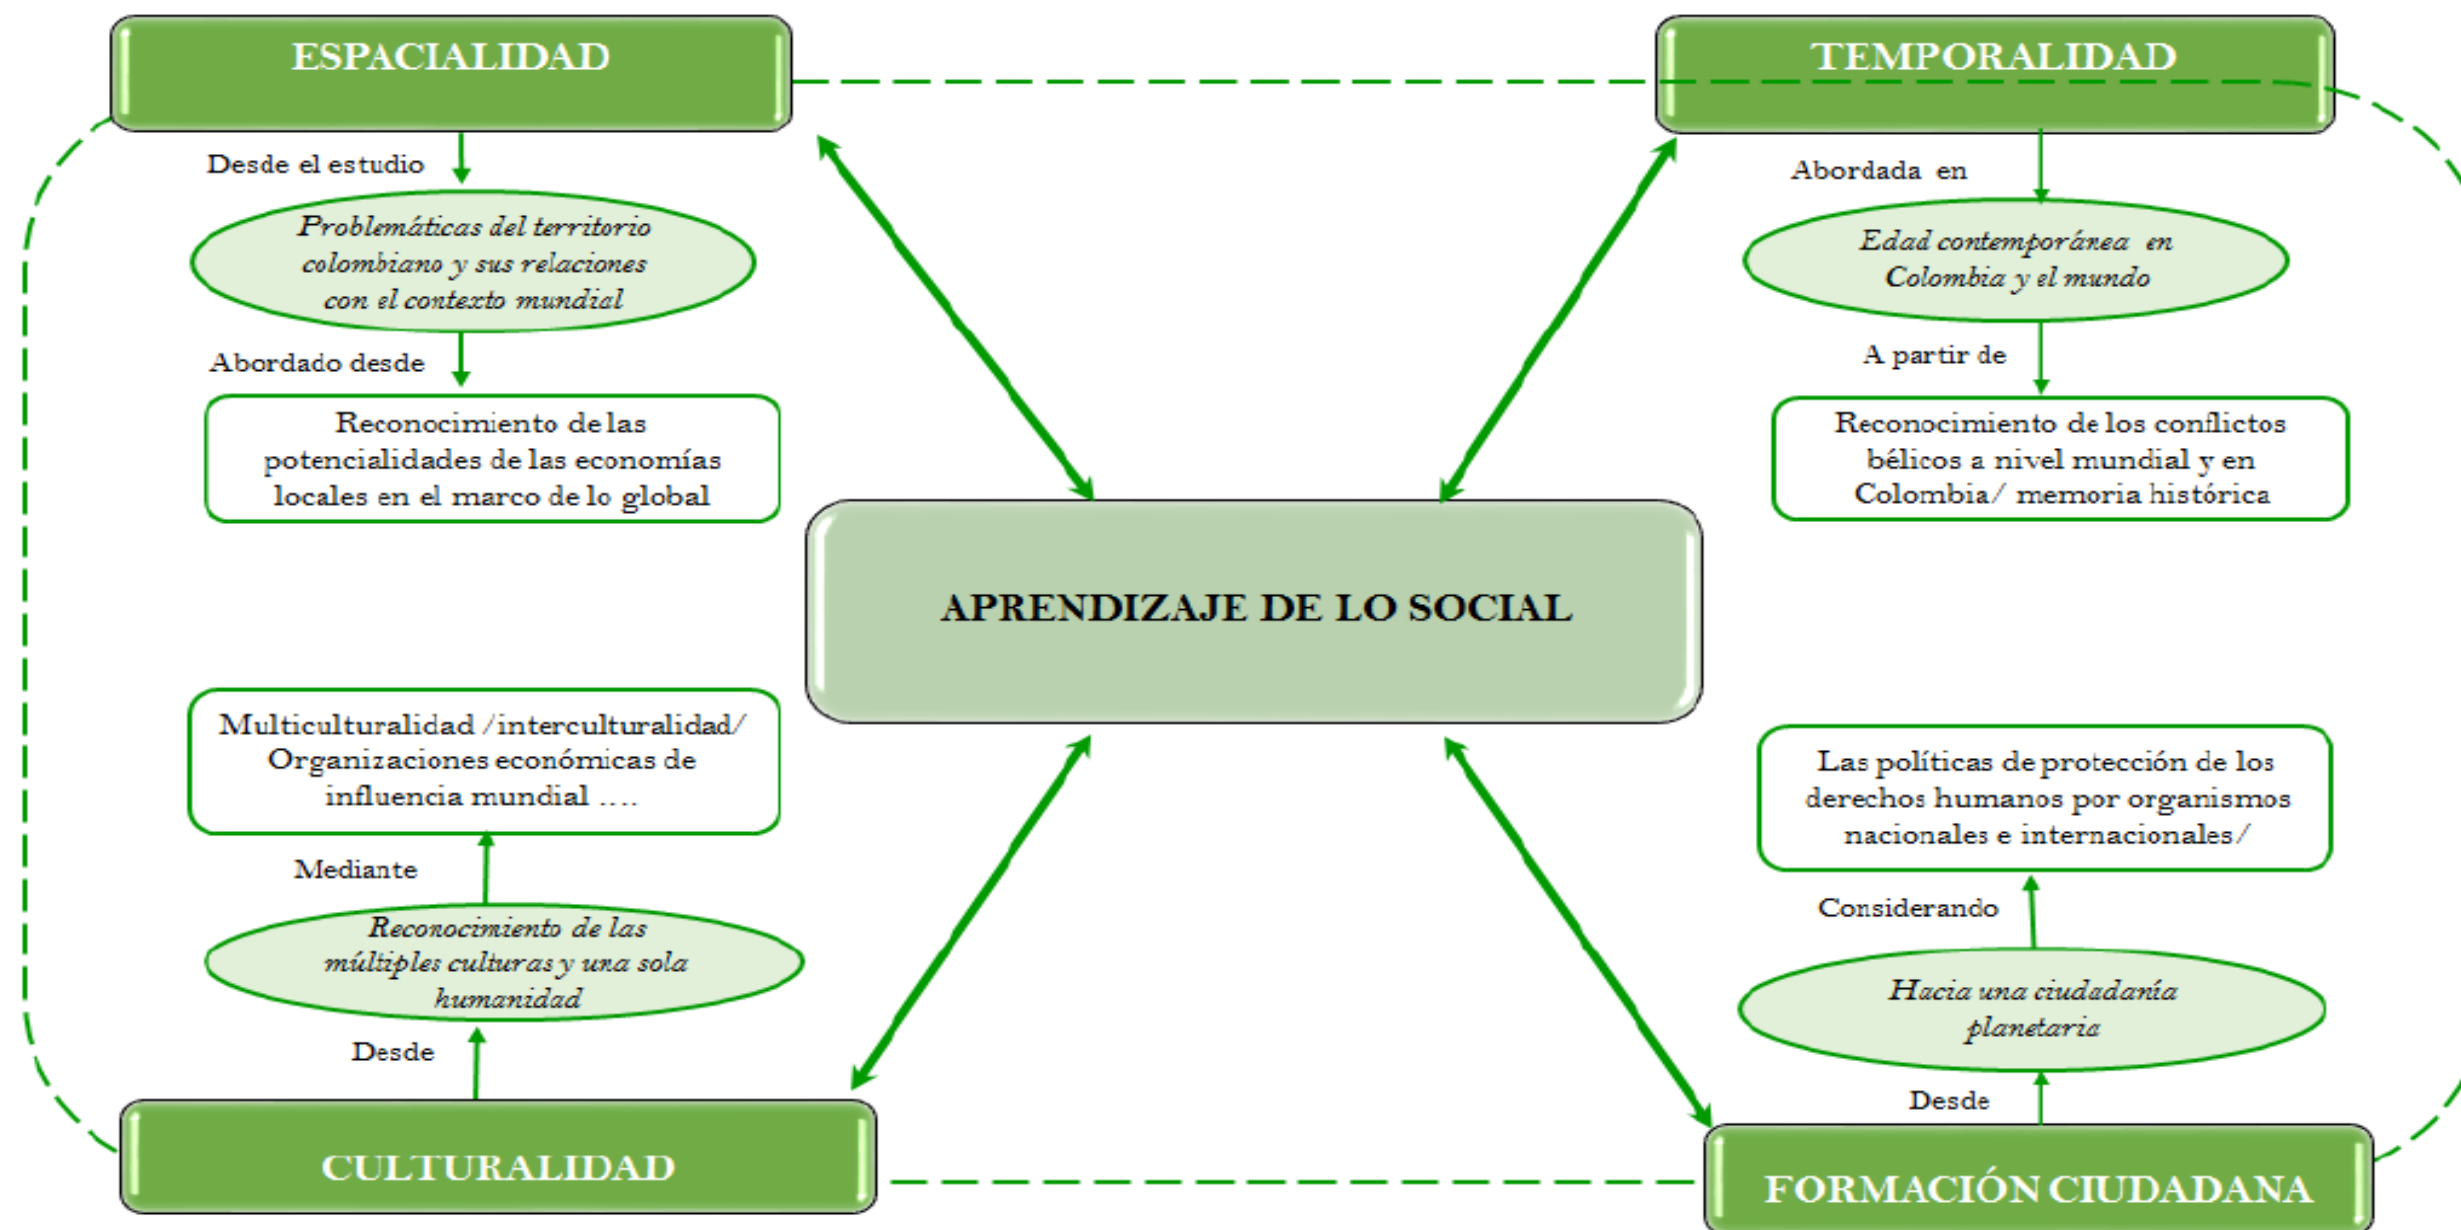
ESPACIALIDAD

Desde el estudio

Problemáticas del territorio colombiano y sus relaciones con el contexto mundial

Abordado desde

Reconocimiento de las potencialidades de las economías locales en el marco de lo global

TEMPORALIDAD

Abordada en

Edad contemporánea en Colombia y el mundo

A partir de

Reconocimiento de los conflictos bélicos a nivel mundial y en Colombia/ memoria histórica

APRENDIZAJE DE LO SOCIAL

Multiculturalidad /interculturalidad/ Organizaciones económicas de influencia mundial ….

Mediante

Reconocimiento de las múltiples culturas y una sola humanidad

Desde

CULTURALIDAD

Las políticas de protección de los derechos humanos por organismos nacionales e internacionales/

Considerando

Hacia una ciudadanía planetaria

Desde

FORMACIÓN CIUDADANA